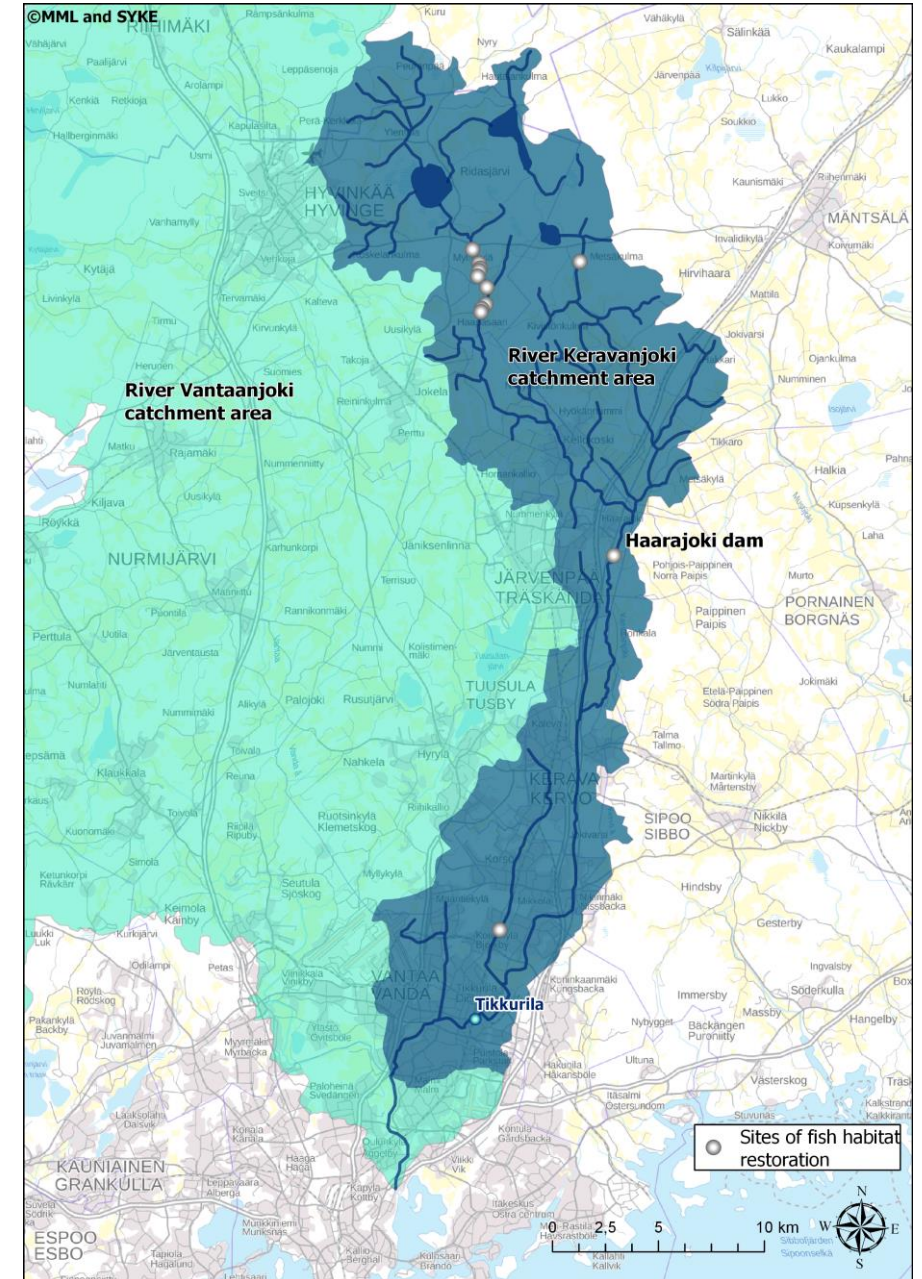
©MML and SYKE

River Keravanjoki catchment area

River Vantaanjoki catchment area

Haarajoki dam

Tikkurila

Sites of fish habitat restoration

0 2,5 5 10 km

N
W E
S

RIIHIMÄKI
HYVINKÄÄ
HYVINGE
MÄNTSÄLÄ
NURMIJÄRVI
JÄRVENPÄÄ
TRÄSKÄNDA
TUUSULA
TUSBY
KERAVA
KERVO
PORNAINEN
BORGNÄS
SIPOO
SIBBO
VANTAA
VANDA
KAUNIAINEN
GRANKULLA
ESPOO
ESBO